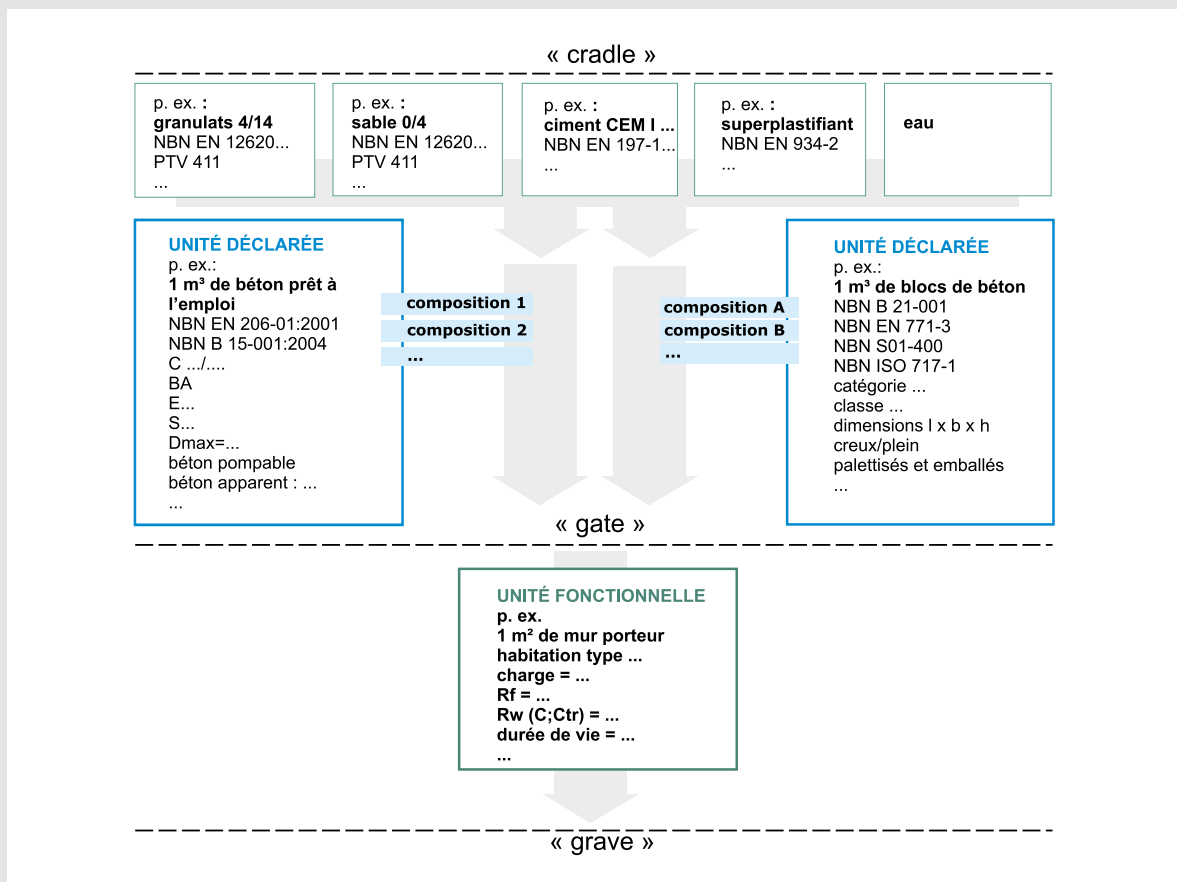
« cradle »

p. ex. :
**granulats 4/14**
NBN EN 12620...
PTV 411
...

p. ex. :
**sable 0/4**
NBN EN 12620...
PTV 411
...

p. ex. :
**ciment CEM I ...**
NBN EN 197-1...
...

p. ex. :
**superplastifiant**
NBN EN 934-2
...

**eau**

UNITÉ DÉCLARÉE
p. ex.:
**1 m³ de béton prêt à l'emploi**
NBN EN 206-01:2001
NBN B 15-001:2004
C .../....
BA
E...
S...
Dmax=...
béton pompable
béton apparent : ...
...

composition 1
composition 2
...

composition A
composition B
...

UNITÉ DÉCLARÉE
p. ex.:
**1 m³ de blocs de béton**
NBN B 21-001
NBN EN 771-3
NBN S01-400
NBN ISO 717-1
catégorie ...
classe ...
dimensions l x b x h
creux/plein
palettisés et emballés
...

« gate »

UNITÉ FONCTIONNELLE
p. ex.
1 m² de mur porteur
habitation type ...
charge = ...
Rf = ...
Rw (C;Ctr) = ...
durée de vie = ...
...

« grave »